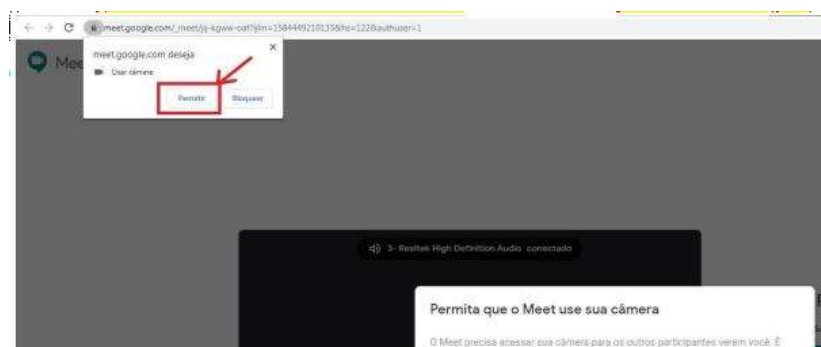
meet.google.com/_meet/jj-kgww-oat?ijlm=1584449210133&hs=122&authuser=1

meet.google.com deseja

Usar câmera

Permitir

Bloquear

Mee

3- Realtek High Definition Audio conectado

Permita que o Meet use sua câmera

O Meet precisa acessar sua câmera para os outros participantes verem você. É